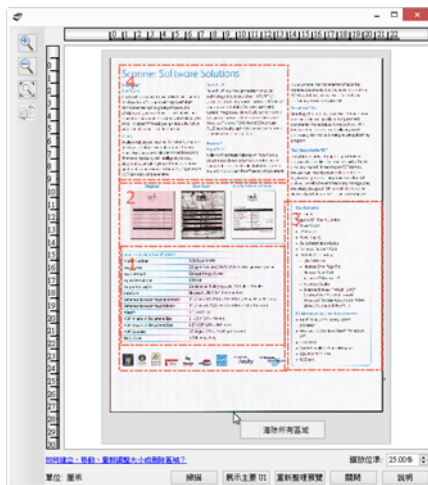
10 11 12 13 14 15 16 17 18 19 20 21 22

Scanner Software Solutions

1

2

3

4

清除所有區域

如何建立、移動、重新調整大小或刪除區域？

縮放倍率: 25.00 %

單位: 厘米

掃描

顯示主要 UI

重新整理預覽

關閉

說明